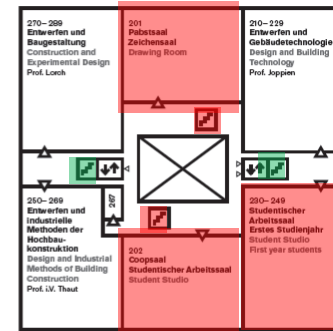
270 – 289
Entwerfen und Baugestaltung
Construction and Experimental Design
Prof. Lorch

201
Pabstsaal
Zeichensaal
Drawing Room

210 – 229
Entwerfen und Gebäudetechnologie
Design and Building Technology
Prof. Joppien

250 – 269
Entwerfen und Industrielle Methoden der Hochbaukonstruktion
Design and Industrial Methods of Building Construction
Prof. i.V. Thaut

267

202
Coopsaal
Studentischer Arbeitssaal
Student Studio

290 – 249
Studentischer Arbeitssaal
Erstes Studienjahr
Student Studio
First year students